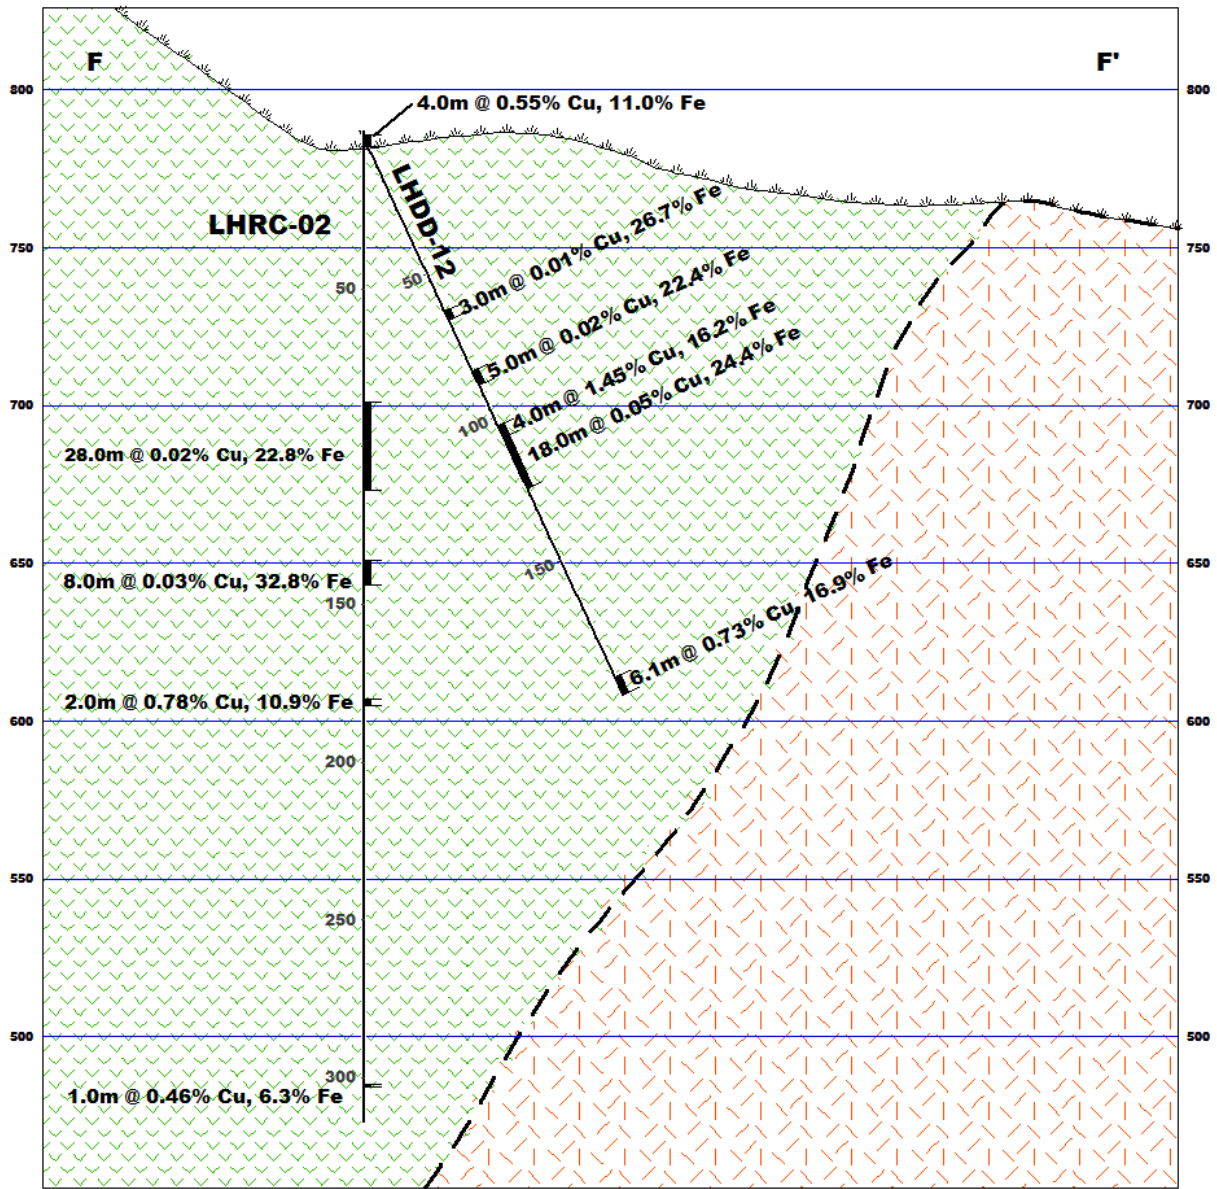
F

F'

800

800

4.0m @ 0.55% Cu, 11.0% Fe

LHRC-02

LHDD-12

750

750

50

50

3.0m @ 0.01% Cu, 26.7% Fe

5.0m @ 0.02% Cu, 22.4% Fe

4.0m @ 1.45% Cu, 16.2% Fe

18.0m @ 0.05% Cu, 24.4% Fe

700

700

100

28.0m @ 0.02% Cu, 22.8% Fe

650

650

8.0m @ 0.03% Cu, 32.8% Fe

150

150

6.1m @ 0.73% Cu, 16.9% Fe

2.0m @ 0.78% Cu, 10.9% Fe

600

600

200

550

550

250

500

500

300

1.0m @ 0.46% Cu, 6.3% Fe